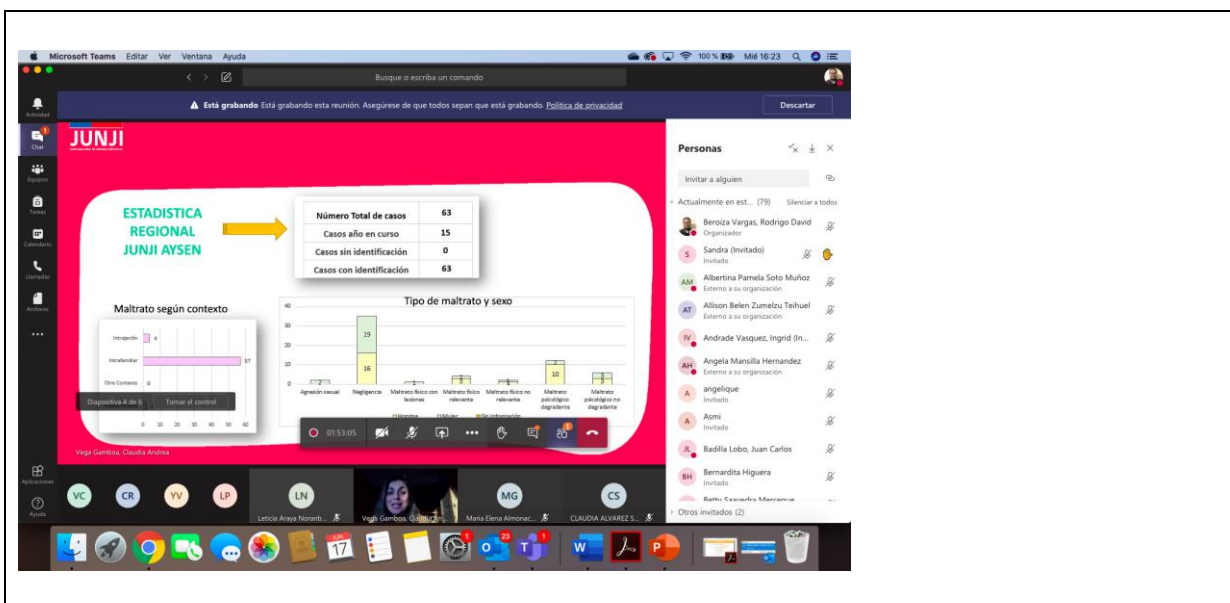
Microsoft Teams Editar Ver Ventana Ayuda

100 % Mié 16:23

Busque o escriba un comando

Está grabando Está grabando esta reunión. Asegúrese de que todos sepan que está grabando. Política de privacidad

Descartar

Actividad

Chat

Equipos

Tareas

Calendario

Llamadas

Archivos

...

Aplicaciones

Ayuda

JUNJI

ESTADISTICA REGIONAL JUNJI AYSEN

| Número Total de casos | 63 |
|---|---|
| Casos año en curso | 15 |
| Casos sin identificación | 0 |
| Casos con identificación | 63 |

Maltrato según contexto

Intrajardín 6

Intrafamiliar 57

Otro Contexto 0

0 10 20 30 40 50 60

Diapositiva 4 de 6

Tomar el control

Tipo de maltrato y sexo

40 30 20 10 0

2 19 16 10

Agresión sexual

Negligencia

Maltrato físico con lesiones

Maltrato físico relevante

Maltrato físico no relevante

Maltrato psicológico degradante

Maltrato psicológico no degradante

Hombre Mujer Sin información

01:53:05

Vega Gamboa, Claudia Andrea

Personas

Invitar a alguien

Actualmente en est... (79)

Silenciar a todos

Beroiza Vargas, Rodrigo David
Organizador

Sandra (Invitado)
Invitado

Albertina Pamela Soto Muñoz
Externo a su organización

Allison Belen Zumelzu Teihuel
Externo a su organización

Andrade Vasquez, Ingrid (In...

Angela Mansilla Hernandez
Externo a su organización

angelique
Invitado

Asmi
Invitado

Badilla Lobo, Juan Carlos

Bernardita Higuera
Invitado

Betty Saavedra Mercegue

Otros invitados (2)

VC CR YV LP LN MG CS

Leticia Araya Noranb...

Vega Gamboa, Claudia...

Maria Elena Almonac...

CLAUDIA ALVAREZ S...

17

23